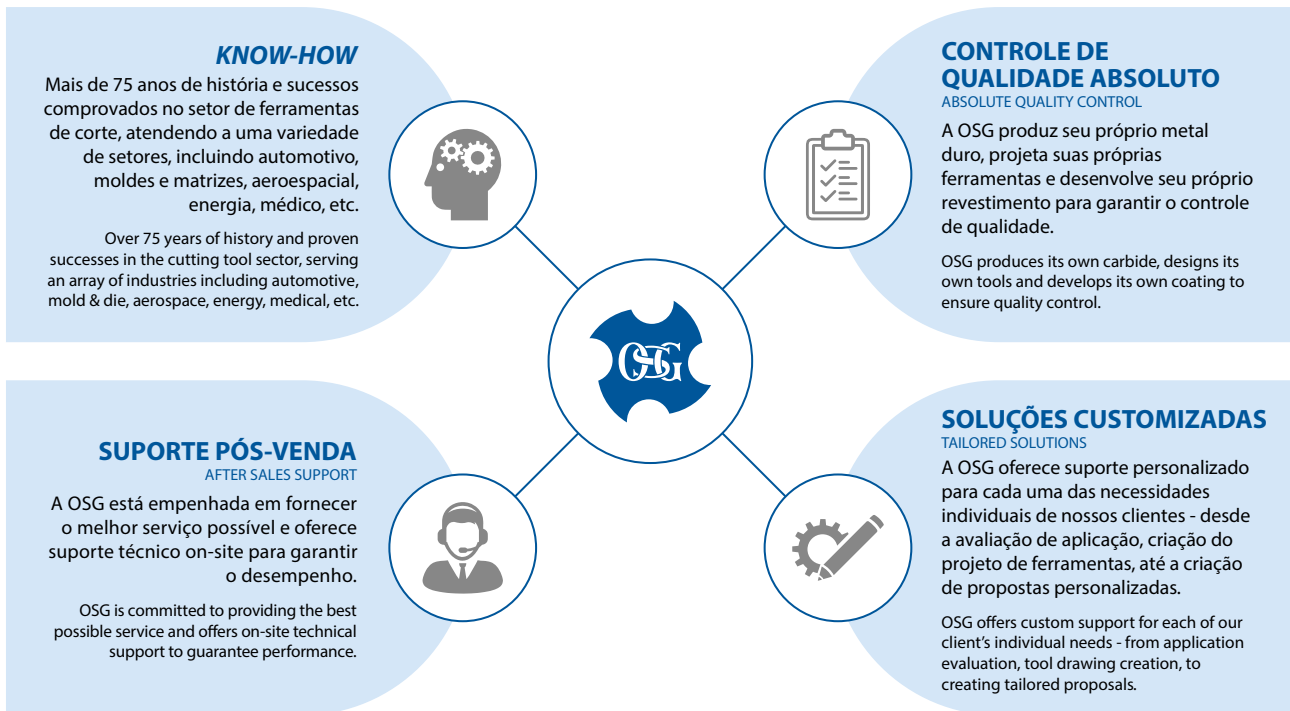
KNOW-HOW

Mais de 75 anos de história e sucessos comprovados no setor de ferramentas de corte, atendendo a uma variedade de setores, incluindo automotivo, moldes e matrizes, aeroespacial, energia, médico, etc.

Over 75 years of history and proven successes in the cutting tool sector, serving an array of industries including automotive, mold & die, aerospace, energy, medical, etc.

CONTROLE DE QUALIDADE ABSOLUTO
ABSOLUTE QUALITY CONTROL

A OSG produz seu próprio metal duro, projeta suas próprias ferramentas e desenvolve seu próprio revestimento para garantir o controle de qualidade.

OSG produces its own carbide, designs its own tools and develops its own coating to ensure quality control.

OSG

SUPORTE PÓS-VENDA
AFTER SALES SUPPORT

A OSG está empenhada em fornecer o melhor serviço possível e oferece suporte técnico on-site para garantir o desempenho.

OSG is committed to providing the best possible service and offers on-site technical support to guarantee performance.

SOLUÇÕES CUSTOMIZADAS
TAILORED SOLUTIONS

A OSG oferece suporte personalizado para cada uma das necessidades individuais de nossos clientes - desde a avaliação de aplicação, criação do projeto de ferramentas, até a criação de propostas personalizadas.

OSG offers custom support for each of our client's individual needs - from application evaluation, tool drawing creation, to creating tailored proposals.